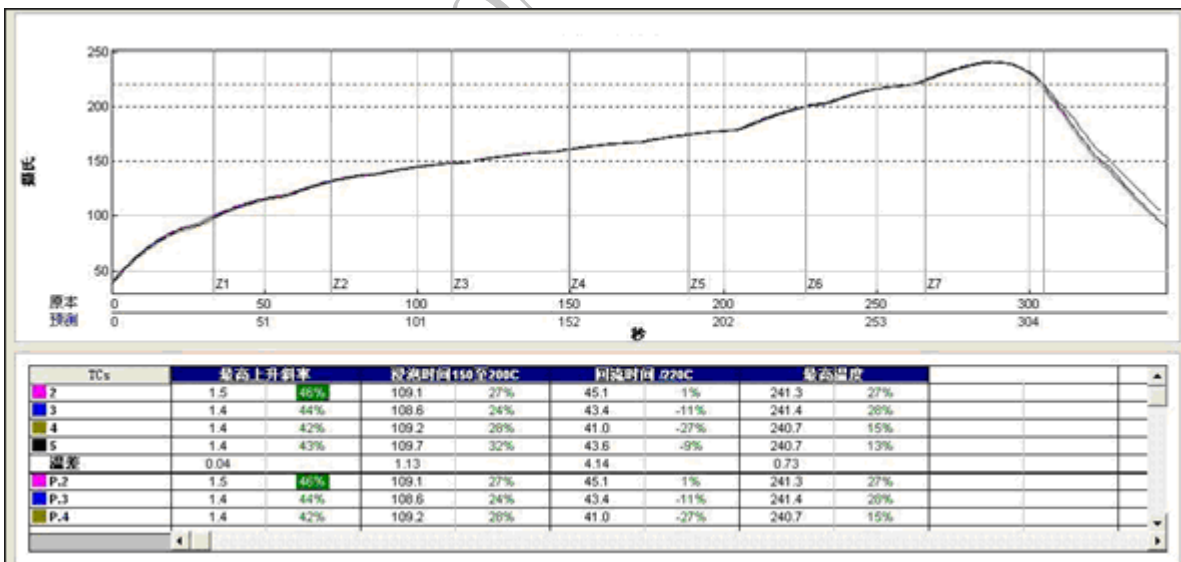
250

200

150

100

50

摄氏

Z1 Z2 Z3 Z4 Z5 Z6 Z7

原本 0 50 100 150 200 250 300

预测 0 51 101 152 202 253 304

秒

| TCs | 最高上升斜率 | | 浸润时间150至200C | | 回流时间 /220C | | 最高温度 | | | |
|---|---|---|---|---|---|---|---|---|---|---|
| 2 | 1.5 | 46% | 109.1 | 27% | 45.1 | 1% | 241.3 | 27% | | |
| 3 | 1.4 | 44% | 108.6 | 24% | 43.4 | -11% | 241.4 | 28% | | |
| 4 | 1.4 | 42% | 109.2 | 28% | 41.0 | -27% | 240.7 | 15% | | |
| 5 | 1.4 | 43% | 109.7 | 32% | 43.6 | -9% | 240.7 | 13% | | |
| 温差 | 0.04 | | 1.13 | | 4.14 | | 0.73 | | | |
| P.2 | 1.5 | 46% | 109.1 | 27% | 45.1 | 1% | 241.3 | 27% | | |
| P.3 | 1.4 | 44% | 108.6 | 24% | 43.4 | -11% | 241.4 | 28% | | |
| P.4 | 1.4 | 42% | 109.2 | 28% | 41.0 | -27% | 240.7 | 15% | | |